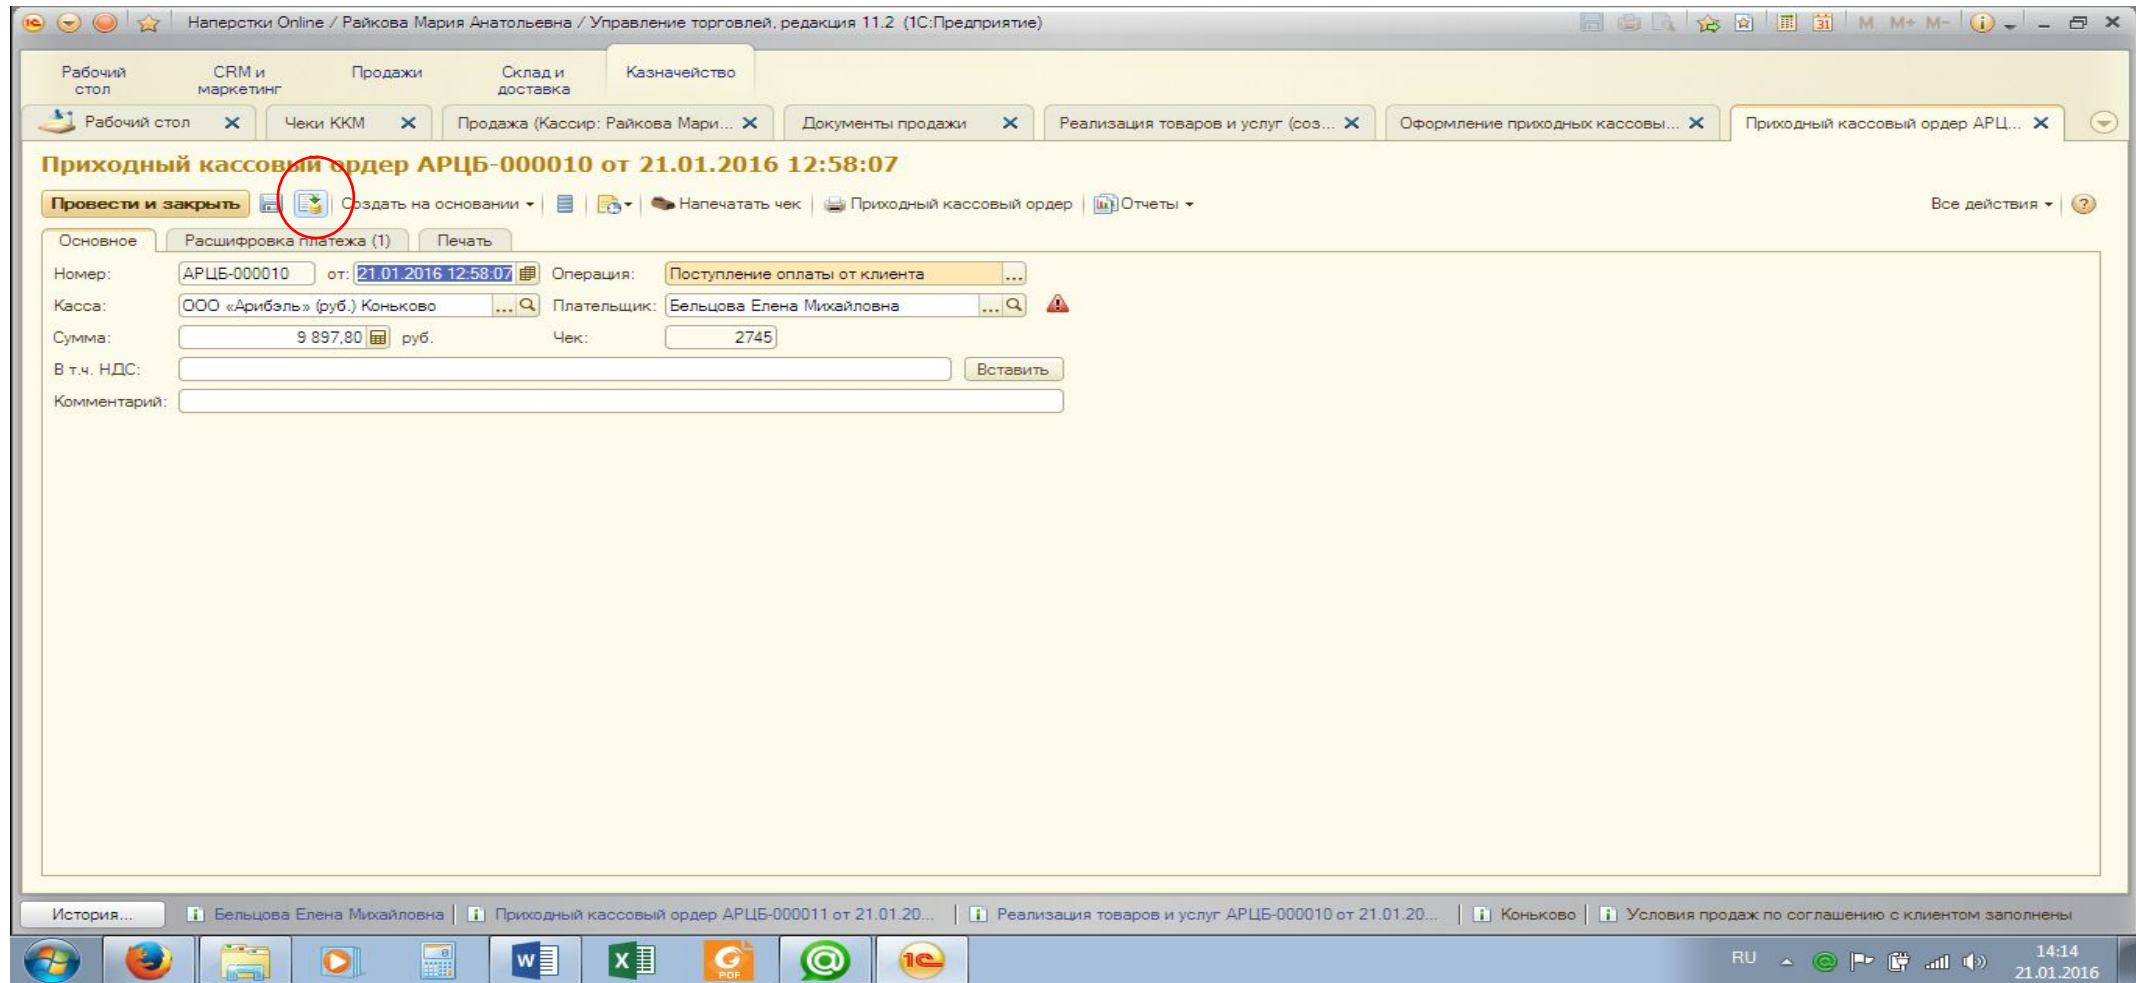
Наперстки Online / Райкова Мария Анатольевна / Управление торговлей, редакция 11.2 (1С:Предприятие)

M M+ M-

Рабочий стол
CRM и маркетинг
Продажи
Склад и доставка
Казначейство

Рабочий стол
Чеки ККМ
Продажа (Кассир: Райкова Мари...
Документы продажи
Реализация товаров и услуг (соз...
Оформление приходных кассовы...
Приходный кассовый ордер АРЦ...

Приходный кассовый ордер АРЦБ-000010 от 21.01.2016 12:58:07

Провести и закрыть
Создать на основании
Напечатать чек
Приходный кассовый ордер
Отчеты
Все действия

Основное
Расшифровка платежа (1)
Печать

Номер: АРЦБ-000010 от: 21.01.2016 12:58:07
Операция: Поступление оплаты от клиента
Касса: ООО «Арибэль» (руб.) Коньково
Плательщик: Бельцова Елена Михайловна
Сумма: 9 897,80 руб.
Чек: 2745
В т.ч. НДС:
Вставить
Комментарий:

История...
Бельцова Елена Михайловна
Приходный кассовый ордер АРЦБ-000011 от 21.01.20...
Реализация товаров и услуг АРЦБ-000010 от 21.01.20...
Коньково
Условия продаж по соглашению с клиентом заполнены

RU
14:14
21.01.2016